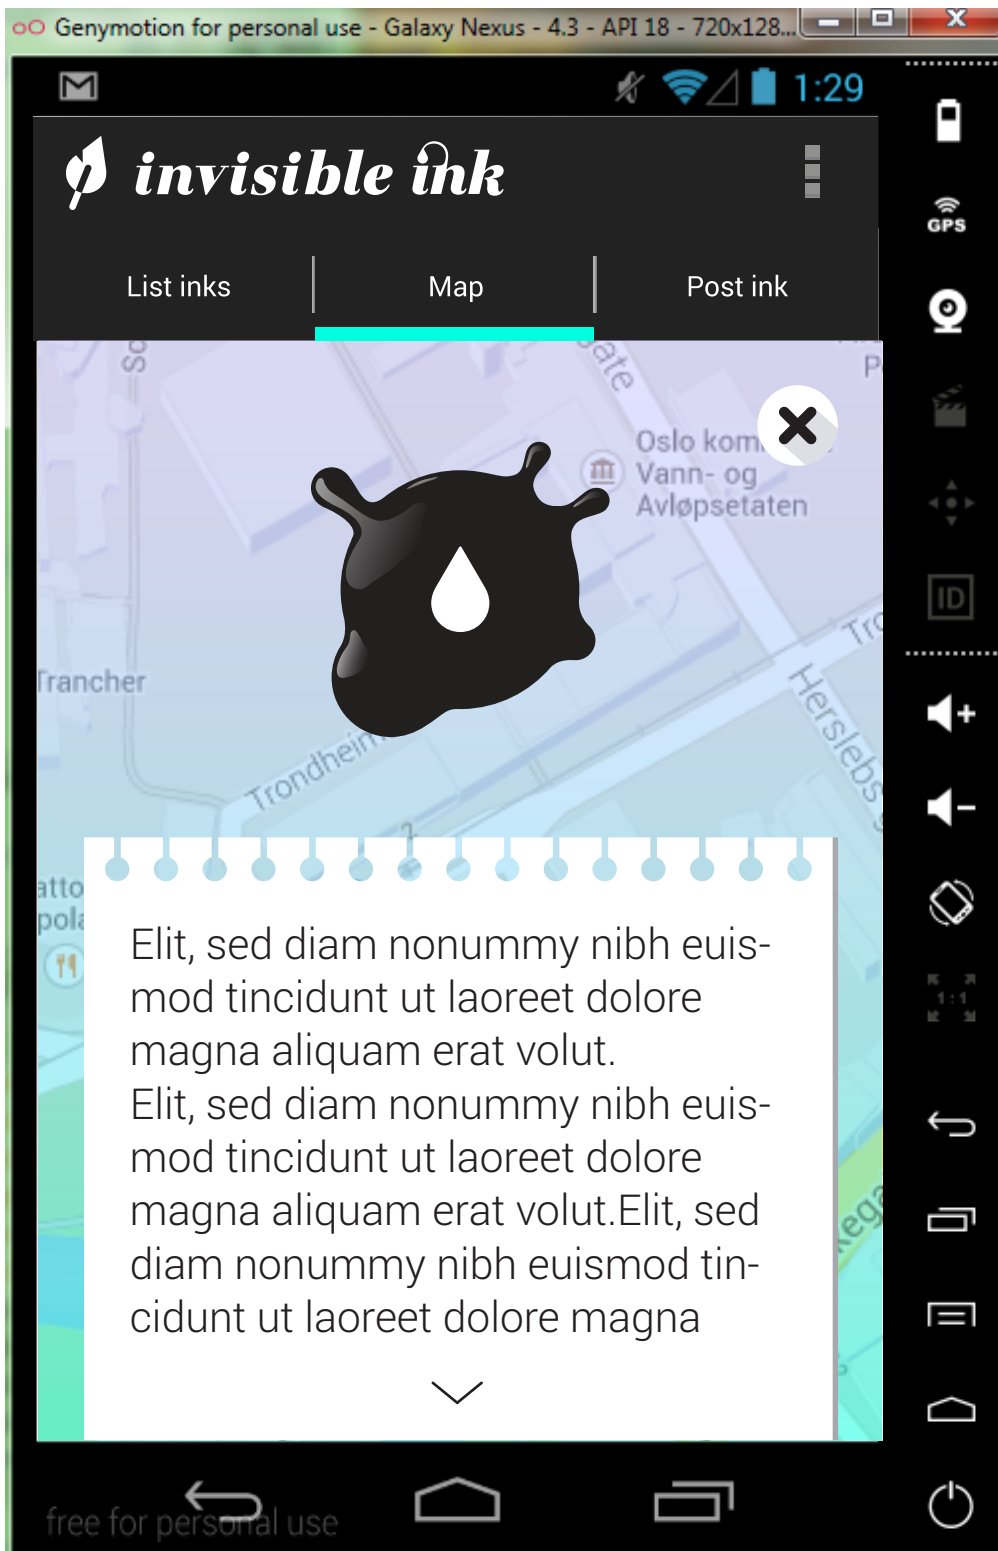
Genymotion for personal use - Galaxy Nexus - 4.3 - API 18 - 720x128...

1:29

invisible ink

List inks

Map

Post ink

So

ate

P

Oslo kom

Vann- og

Avløpsetaten

Trancher

Trondheim

Tro

Herslebs

atto

pola

ega

Elit, sed diam nonummy nibh euismod tincidunt ut laoreet dolore magna aliquam erat volut.
Elit, sed diam nonummy nibh euismod tincidunt ut laoreet dolore magna aliquam erat volut.Elit, sed diam nonummy nibh euismod tincidunt ut laoreet dolore magna

GPS

ID

free for personal use